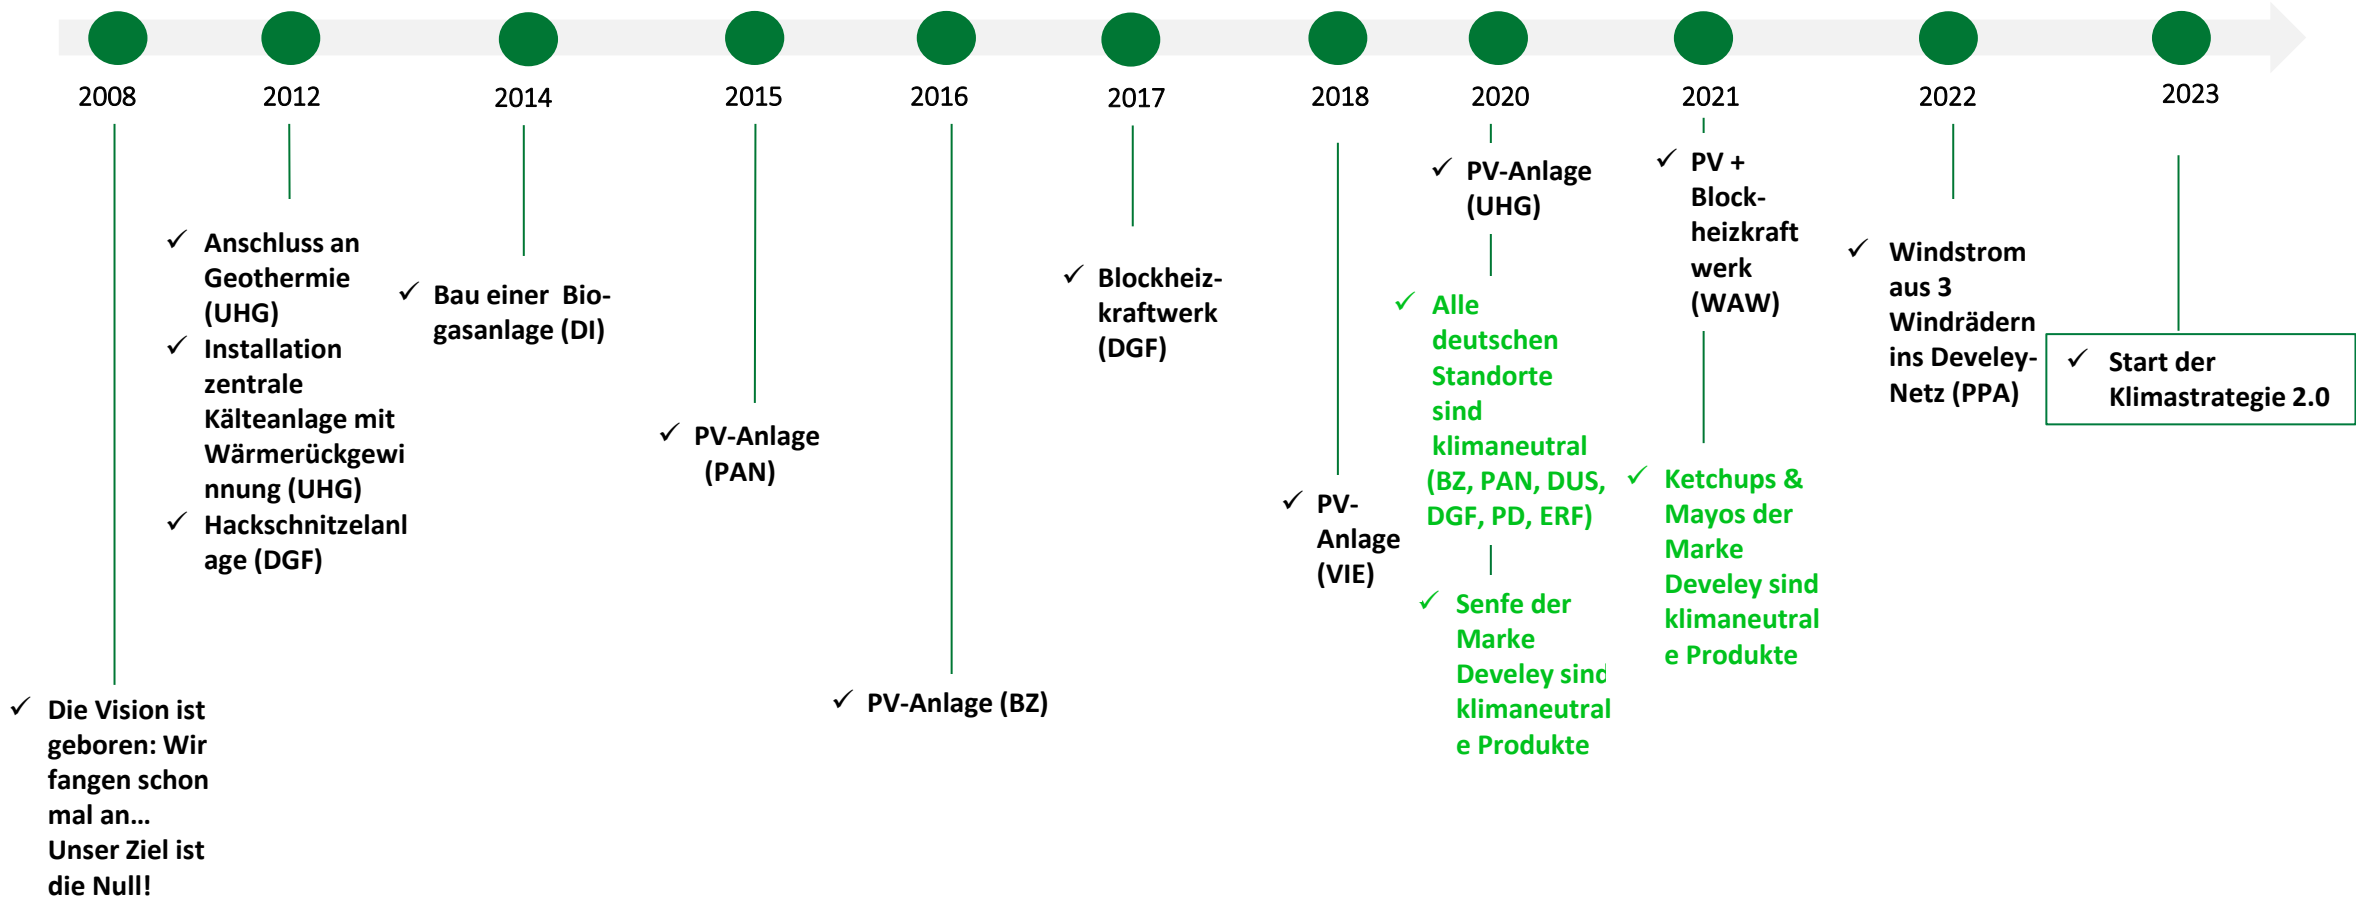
2008 2012 2014 2015 2016 2017 2018 2020 2021 2022 2023

2008
✓ Die Vision ist geboren: Wir fangen schon mal an… Unser Ziel ist die Null!

2012
✓ Anschluss an Geothermie (UHG)
✓ Installation zentrale Kälteanlage mit Wärmerückgewinnung (UHG)
✓ Hackschnitzelanlage (DGF)

2014
✓ Bau einer Biogasanlage (DI)

2015
✓ PV-Anlage (PAN)

2016
✓ PV-Anlage (BZ)

2017
✓ Blockheizkraftwerk (DGF)

2018
✓ PV-Anlage (VIE)

2020
✓ PV-Anlage (UHG)
✓ Alle deutschen Standorte sind klimaneutral (BZ, PAN, DUS, DGF, PD, ERF)
✓ Senfe der Marke Develey sind klimaneutrale Produkte

2021
✓ PV + Blockheizkraftwerk (WAW)
✓ Ketchups & Mayos der Marke Develey sind klimaneutrale Produkte

2022
✓ Windstrom aus 3 Windrädern ins Develey-Netz (PPA)

2023
✓ Start der Klimastrategie 2.0